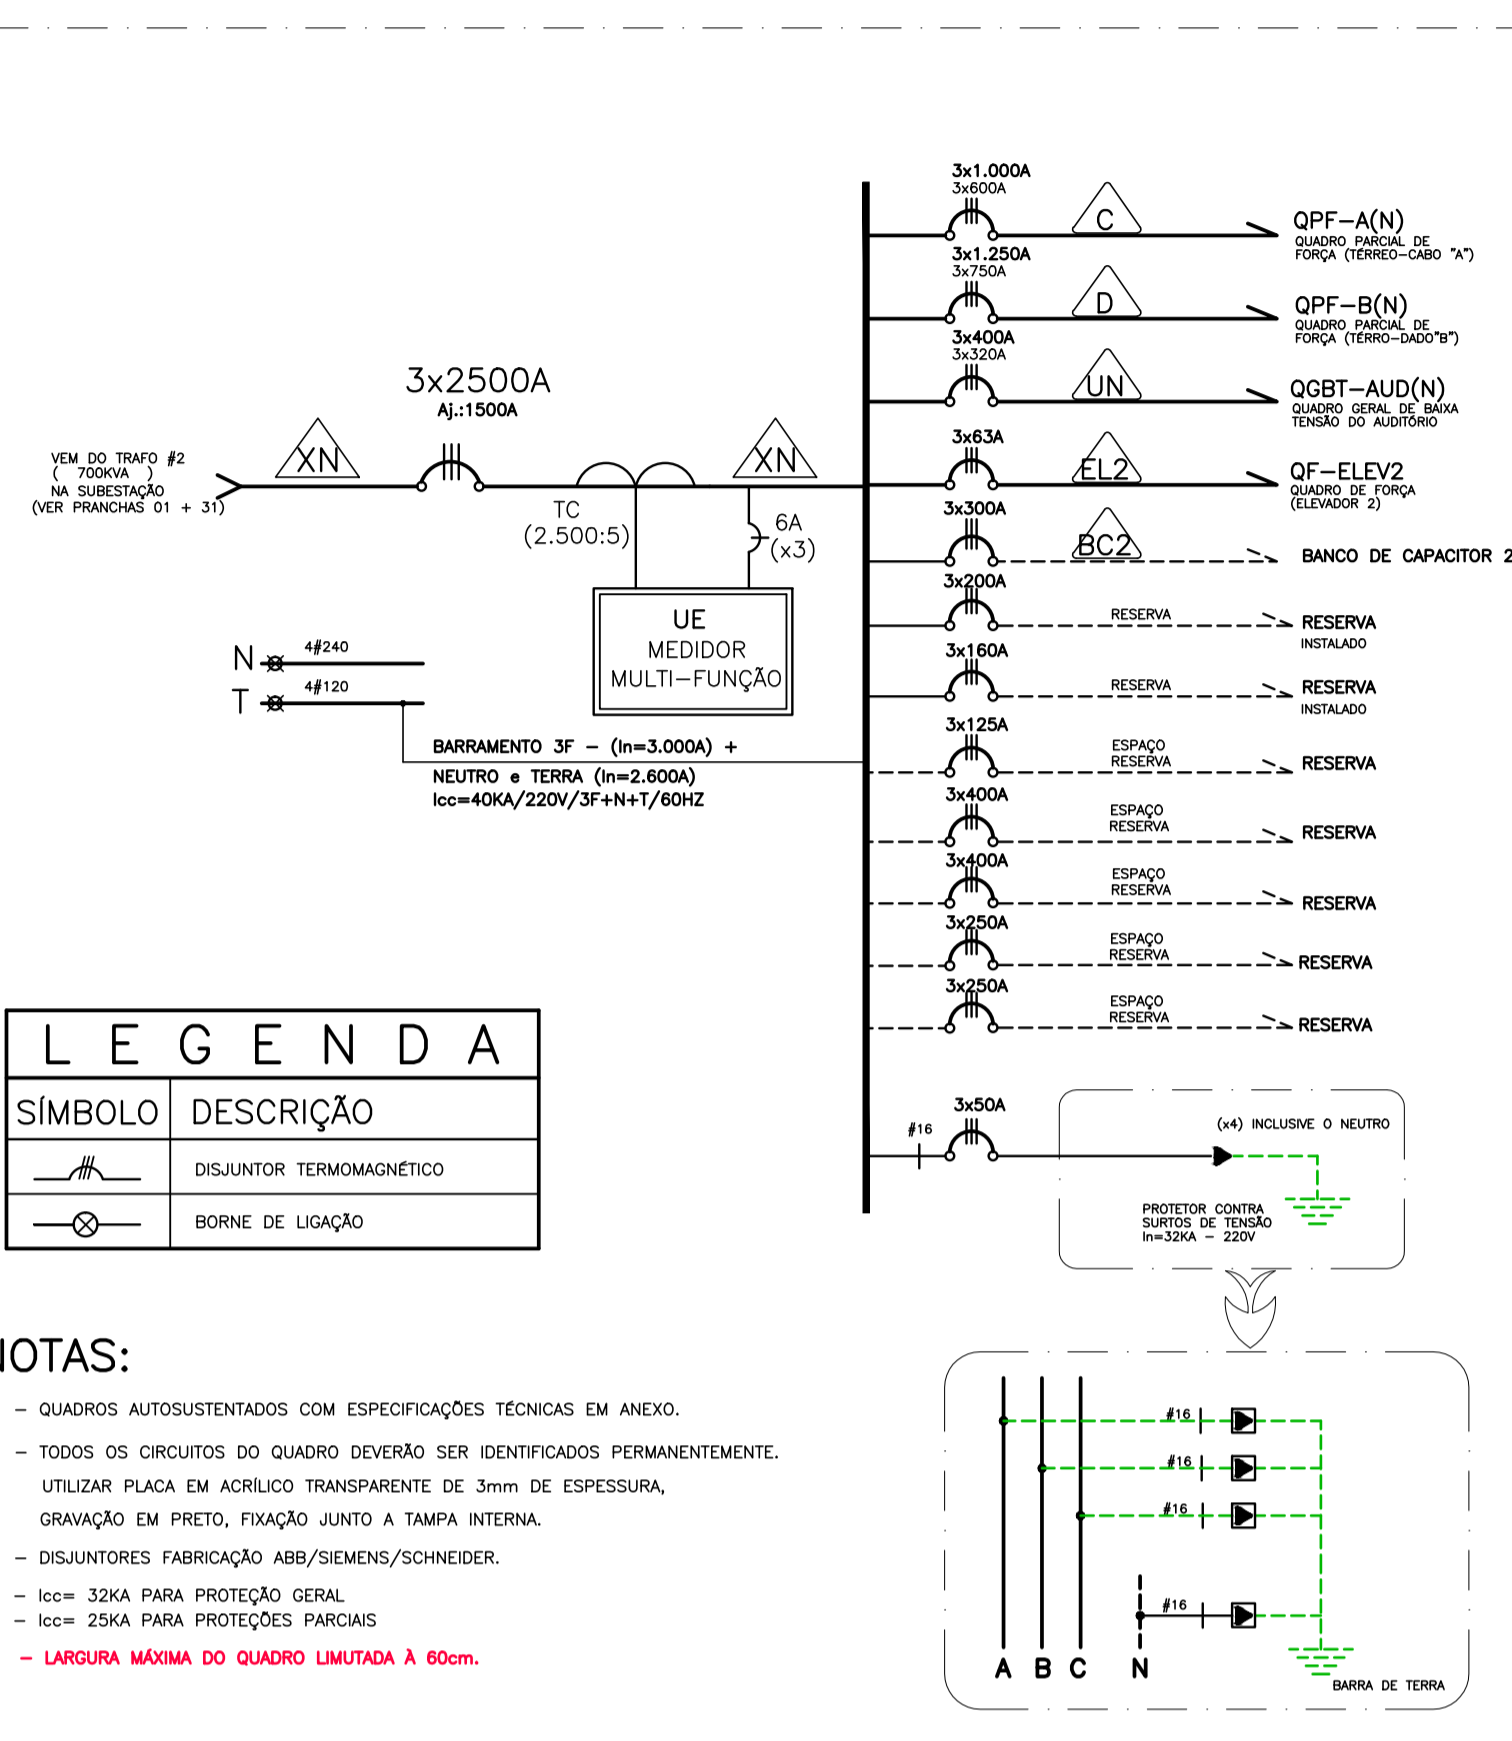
VEM DO TRAFO #2 ( 700KVA ) NA SUBESTAÇÃO (VER PRANCHAS 01 + 31)

XN

3x2500A
Aj.:1500A

TC (2.500:5)

XN

6A (x3)

UE
MEDIDOR
MULTI–FUNÇÃO

N 4#240
T 4#120

BARRAMENTO 3F – (In=3.000A) +
NEUTRO e TERRA (In=2.600A)
Icc=40KA/220V/3F+N+T/60HZ

3x1.000A
3x600A
C
QPF–A(N)
QUADRO PARCIAL DE FORÇA (TÉRREO–CABO "A")

3x1.250A
3x750A
D
QPF–B(N)
QUADRO PARCIAL DE FORÇA (TÉRRO–DADO"B")

3x400A
3x320A
UN
QGBT–AUD(N)
QUADRO GERAL DE BAIXA TENSÃO DO AUDITÓRIO

3x63A
EL2
QF–ELEV2
QUADRO DE FORÇA (ELEVADOR 2)

3x300A
BC2
BANCO DE CAPACITOR 2

3x200A
RESERVA
RESERVA
INSTALADO

3x160A
RESERVA
RESERVA
INSTALADO

3x125A
ESPAÇO RESERVA
RESERVA

3x400A
ESPAÇO RESERVA
RESERVA

3x400A
ESPAÇO RESERVA
RESERVA

3x250A
ESPAÇO RESERVA
RESERVA

3x250A
ESPAÇO RESERVA
RESERVA

3x50A
#16
(x4) INCLUSIVE O NEUTRO
PROTETOR CONTRA SURTOS DE TENSÃO In=32KA – 220V

#16
#16
#16
#16
A B C N
BARRA DE TERRA

| L E G E N D A | |
|---|---|
| SÍMBOLO | DESCRIÇÃO |
| | DISJUNTOR TERMOMAGNÉTICO |
| | BORNE DE LIGAÇÃO |

IOTAS:

– QUADROS AUTOSUSTENTADOS COM ESPECIFICAÇÕES TÉCNICAS EM ANEXO.

– TODOS OS CIRCUITOS DO QUADRO DEVERÃO SER IDENTIFICADOS PERMANENTEMENTE. UTILIZAR PLACA EM ACRÍLICO TRANSPARENTE DE 3mm DE ESPESSURA, GRAVAÇÃO EM PRETO, FIXAÇÃO JUNTO A TAMPA INTERNA.

– DISJUNTORES FABRICAÇÃO ABB/SIEMENS/SCHNEIDER.

– Icc= 32KA PARA PROTEÇÃO GERAL
– Icc= 25KA PARA PROTEÇÕES PARCIAIS

– LARGURA MÁXIMA DO QUADRO LIMUTADA À 60cm.